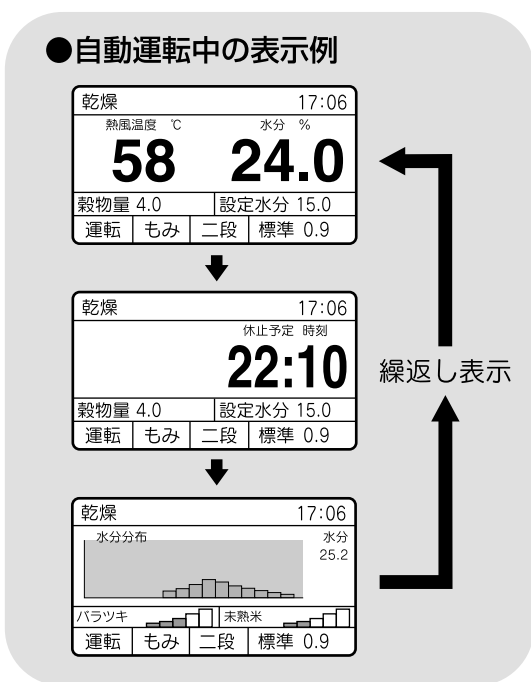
●自動運転中の表示例

乾燥 17:06
熱風温度 ℃ 水分 %
58 24.0
穀物量 4.0 設定水分 15.0
運転 もみ 二段 標準 0.9

乾燥 17:06
休止予定 時刻
22:10
穀物量 4.0 設定水分 15.0
運転 もみ 二段 標準 0.9

乾燥 17:06
水分分布 水分 25.2
バラツキ 未熟米
運転 もみ 二段 標準 0.9

繰返し表示